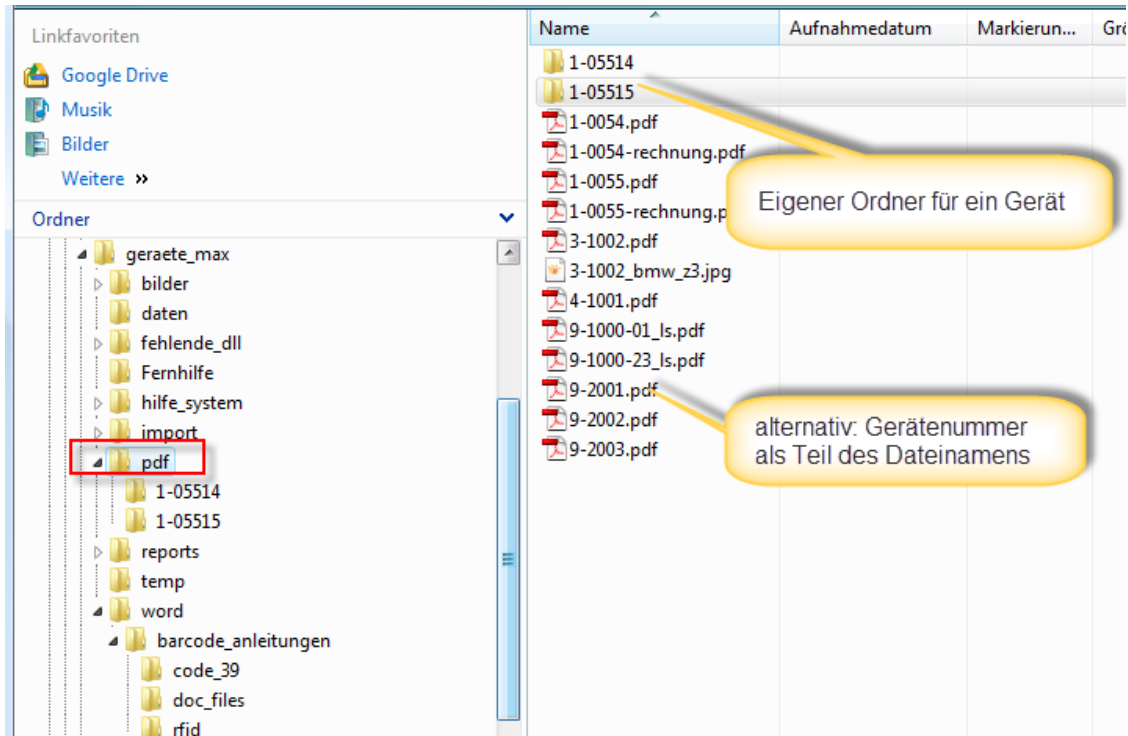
Linkfavoriten

Google Drive

Musik

Bilder

Weitere »

Ordner

geraete_max
bilder
daten
fehlende_dll
Fernhilfe
hilfe_system
import
pdf
1-05514
1-05515
reports
temp
word
barcode_anleitungen
code_39
doc_files
rfid

| Name | Aufnahmedatum | Markierun... | Grö |
|---|---|---|---|
| 1-05514 | | | |
| 1-05515 | | | |
| 1-0054.pdf | | | |
| 1-0054-rechnung.pdf | | | |
| 1-0055.pdf | | | |
| 1-0055-rechnung.p | | | |
| 3-1002.pdf | | | |
| 3-1002_bmw_z3.jpg | | | |
| 4-1001.pdf | | | |
| 9-1000-01_ls.pdf | | | |
| 9-1000-23_ls.pdf | | | |
| 9-2001.pdf | | | |
| 9-2002.pdf | | | |
| 9-2003.pdf | | | |

Eigener Ordner für ein Gerät

alternativ: Gerätenummer als Teil des Dateinamens